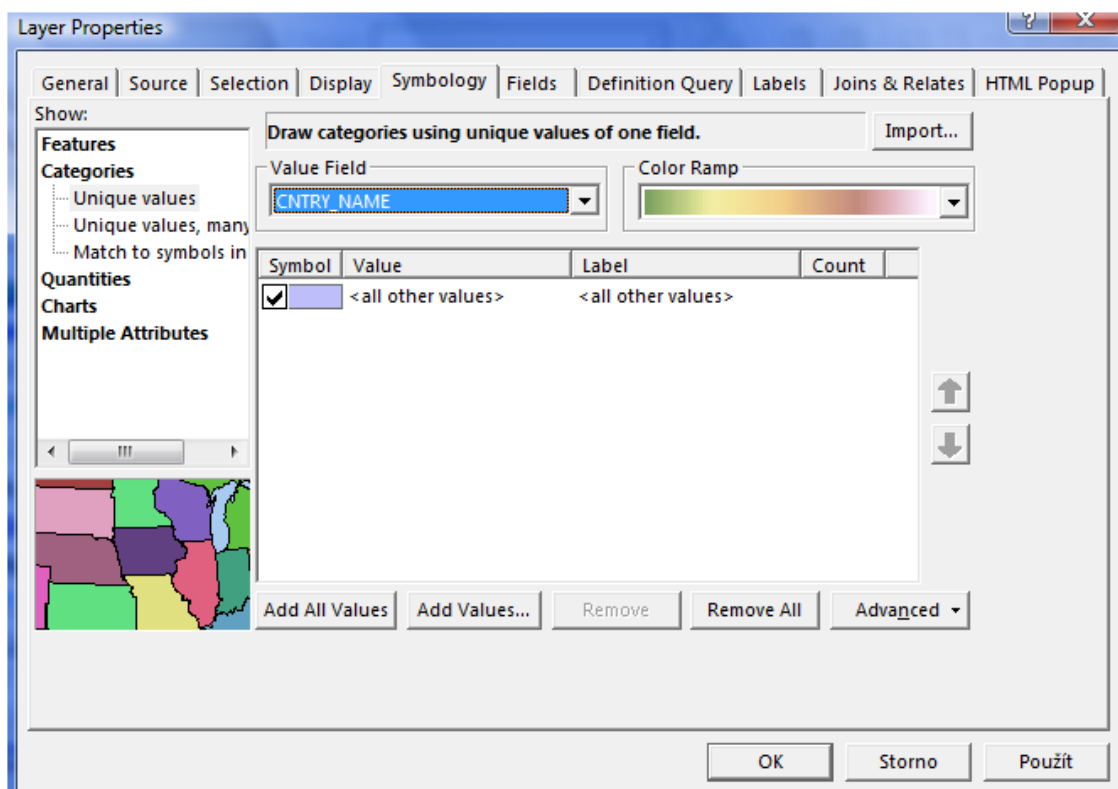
Layer Properties

?

X

General | Source | Selection | Display | Symbology | Fields | Definition Query | Labels | Joins & Relates | HTML Popup

Show:

Features
Categories
Unique values
Unique values, many
Match to symbols in
Quantities
Charts
Multiple Attributes

Draw categories using unique values of one field.

Import...

Value Field

CNTRY_NAME

Color Ramp

| Symbol | Value | Label | Count |
|---|---|---|---|
| ✔ | <all other values> | <all other values> | |

Add All Values

Add Values...

Remove

Remove All

Advanced

OK

Storno

Použít